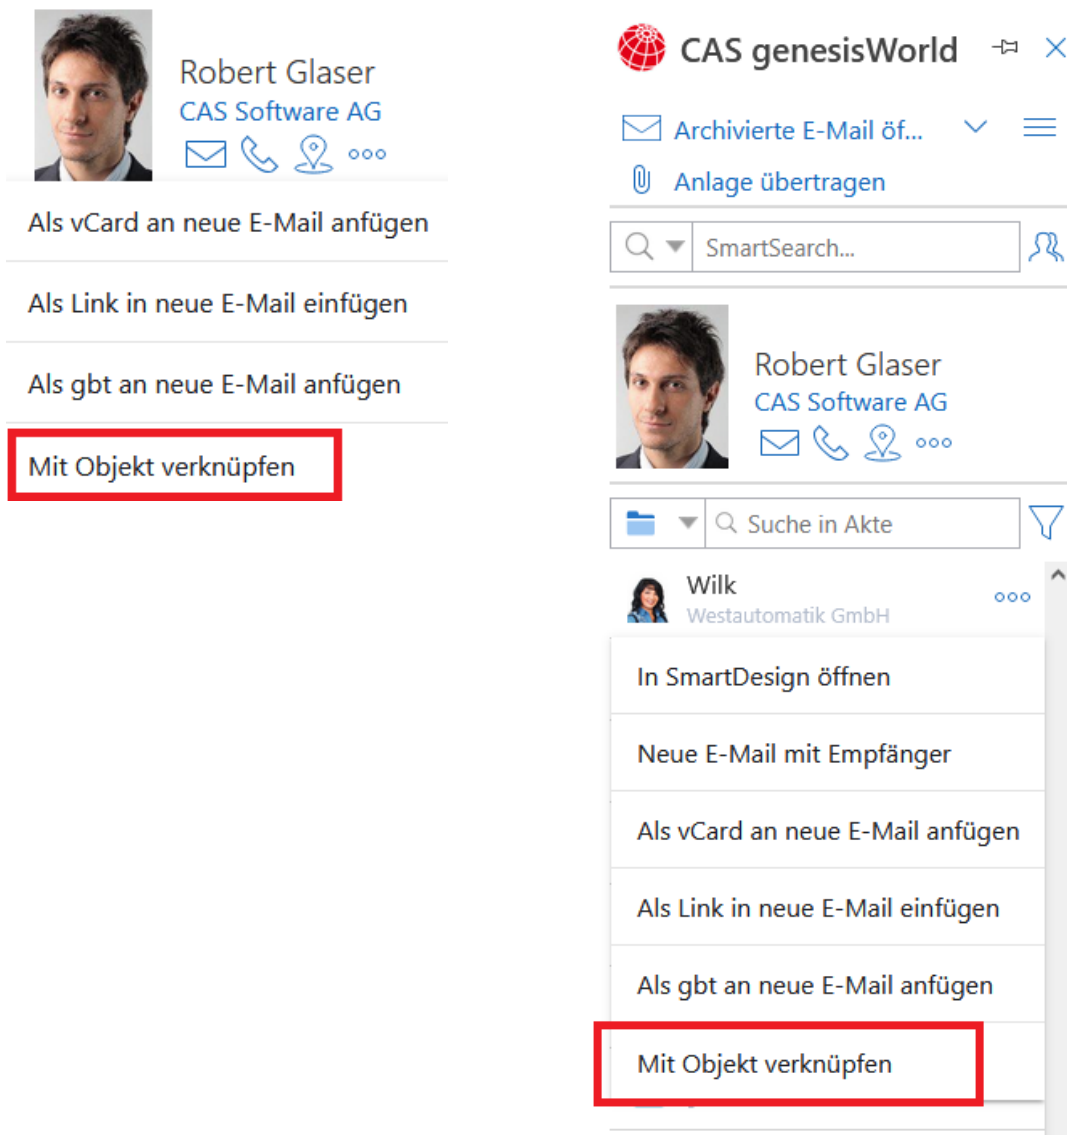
Robert Glaser
CAS Software AG

Als vCard an neue E-Mail anfügen

Als Link in neue E-Mail einfügen

Als gbt an neue E-Mail anfügen

Mit Objekt verknüpfen

CAS genesisWorld

Archivierte E-Mail öf...

Anlage übertragen

SmartSearch...

Robert Glaser
CAS Software AG

Suche in Akte

Wilk
Westautomatik GmbH

In SmartDesign öffnen

Neue E-Mail mit Empfänger

Als vCard an neue E-Mail anfügen

Als Link in neue E-Mail einfügen

Als gbt an neue E-Mail anfügen

Mit Objekt verknüpfen